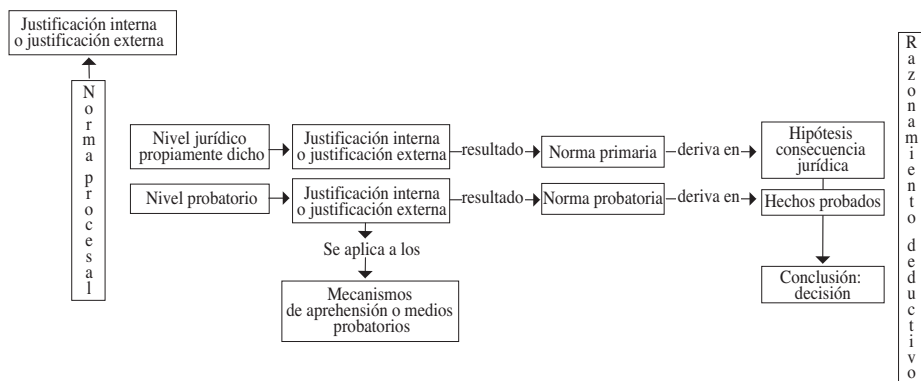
Justificación interna o justificación externa

Norma procesal

Nivel jurídico propiamente dicho → Justificación interna o justificación externa → resultado → Norma primaria → deriva en → Hipótesis consecuencia jurídica

Nivel probatorio → Justificación interna o justificación externa → resultado → Norma probatoria → deriva en → Hechos probados

Se aplica a los

Mecanismos de aprehensión o medios probatorios

Conclusión: decisión

Razonamiento deductivo